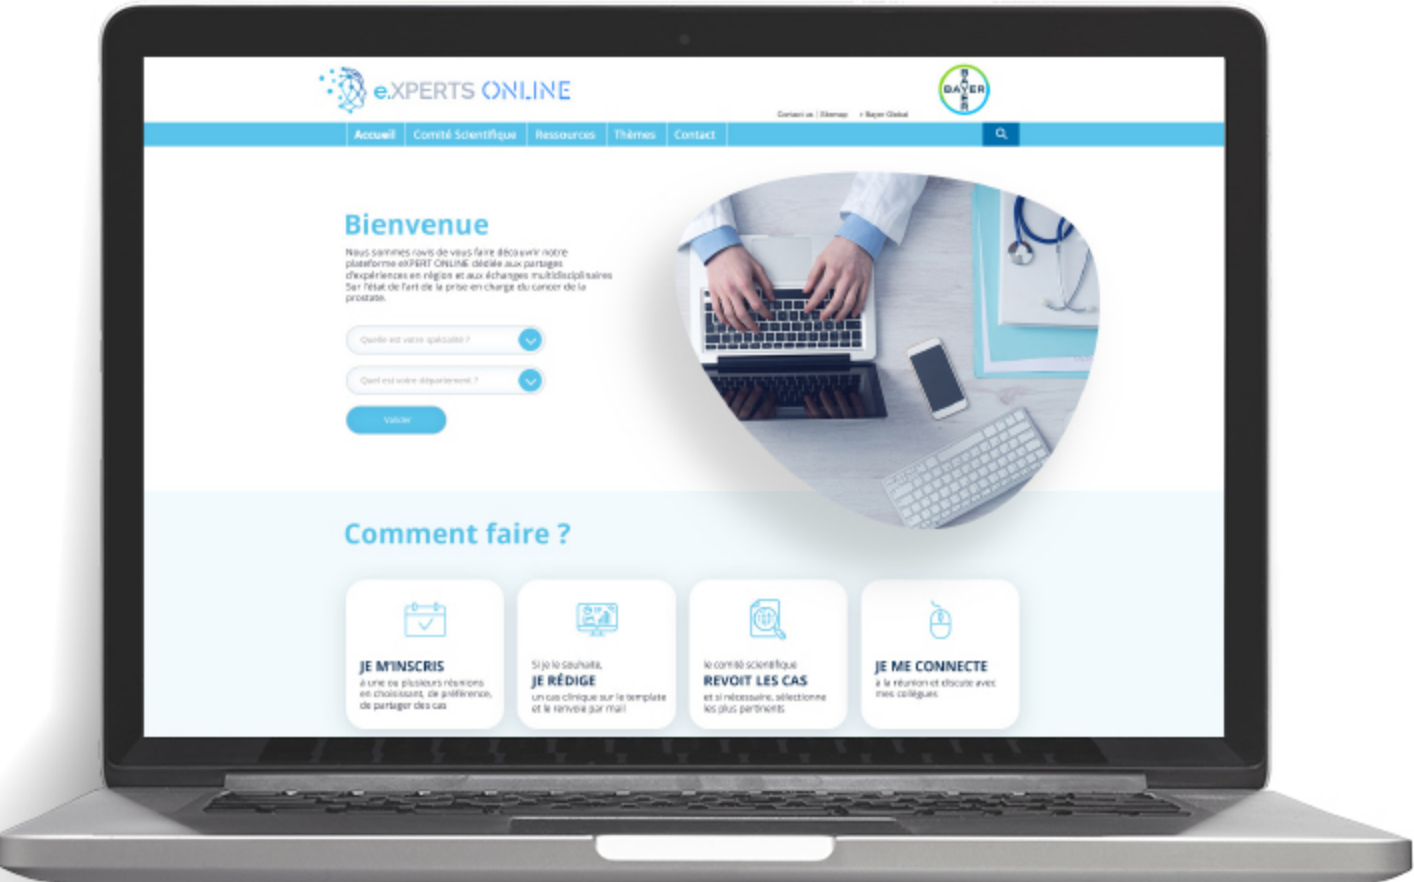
eXPERTS ONLINE

BAYER

Contact us | Sitemap | › Bayer Global

Accueil | Comité Scientifique | Ressources | Thèmes | Contact

Bienvenue

Nous sommes ravis de vous faire découvrir notre plateforme eXPERT ONLINE dédiée aux partages d'expériences en région et aux échanges multidisciplinaires Sur l'état de l'art de la prise en charge du cancer de la prostate.

Quelle est votre spécialité ?

Quel est votre département ?

Valider

Comment faire ?

JE M'INSCRIS
à une ou plusieurs réunions en choisissant, de préférence, de partager des cas

Si je le souhaite,
JE RÉDIGE
un cas clinique sur le template et le renvoie par mail

le comité scientifique
REVOIT LES CAS
et si nécessaire, sélectionne les plus pertinents

JE ME CONNECTE
à la réunion et discute avec mes collègues